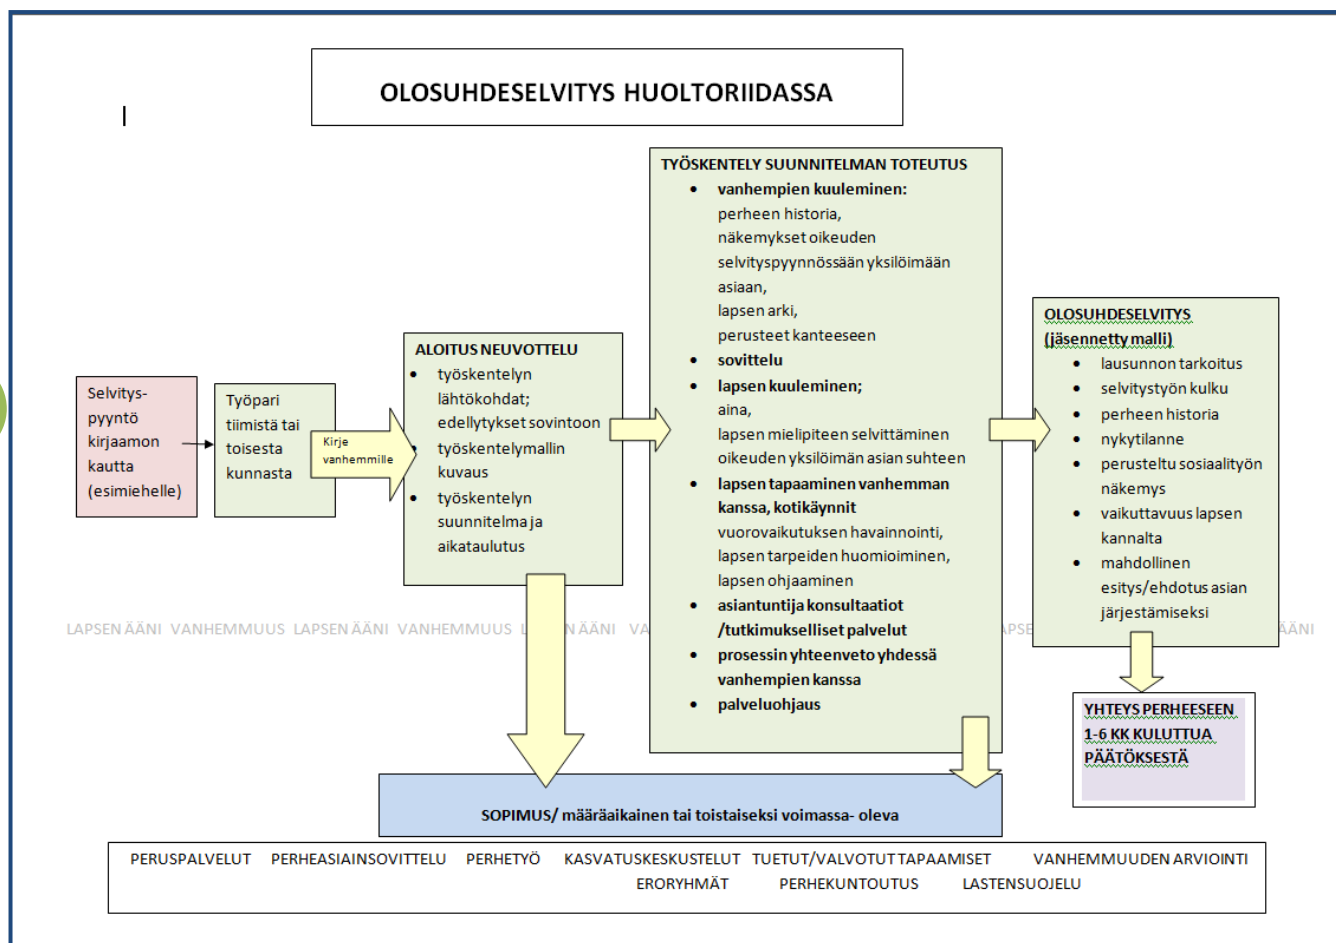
OLOSUHDESELVITYS HUOLTORIIDASSA

Selvitys-pyyntö kirjaamon kautta (esimiehelle)

Työpari tiimistä tai toisesta kunnasta

Kirje vanhemmille

ALOITUS NEUVOTTELU
- työskentelyn lähtökohdat; edellytykset sovintoon
- työskentelymallin kuvaus
- työskentelyn suunnitelma ja aikataulutus

TYÖSKENTELY SUUNNITELMAN TOTEUTUS
- vanhempien kuuleminen: perheen historia, näkemykset oikeuden selvityspyynnössään yksilöimään asiaan, lapsen arki, perusteet kanteeseen
- sovittelu
- lapsen kuuleminen; aina, lapsen mielipiteen selvittäminen oikeuden yksilöimän asian suhteen
- lapsen tapaaminen vanhemman kanssa, kotikäynnit vuorovaikutuksen havainnointi, lapsen tarpeiden huomioiminen, lapsen ohjaaminen
- asiantuntija konsultaatiot /tutkimukselliset palvelut
- prosessin yhteenveto yhdessä vanhempien kanssa
- palveluohjaus

OLOSUHDESELVITYS (jäsennetty malli)
- lausunnon tarkoitus
- selvitystyön kulku
- perheen historia
- nykytilanne
- perusteltu sosiaalityön näkemys
- vaikuttavuus lapsen kannalta
- mahdollinen esitys/ehdotus asian järjestämiseksi

LAPSEN ÄÄNI VANHEMMUUS LAPSEN ÄÄNI VANHEMMUUS L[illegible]N ÄÄNI VA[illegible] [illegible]APSE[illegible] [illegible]ÄÄNI

YHTEYS PERHEESEEN 1-6 KK KULUTTUA PÄÄTÖKSESTÄ

SOPIMUS/ määräaikainen tai toistaiseksi voimassa- oleva

PERUSPALVELUT PERHEASIAINSOVITTELU PERHETYÖ KASVATUSKESKUSTELUT TUETUT/VALVOTUT TAPAAMISET VANHEMMUUDEN ARVIOINTI ERORYHMÄT PERHEKUNTOUTUS LASTENSUOJELU